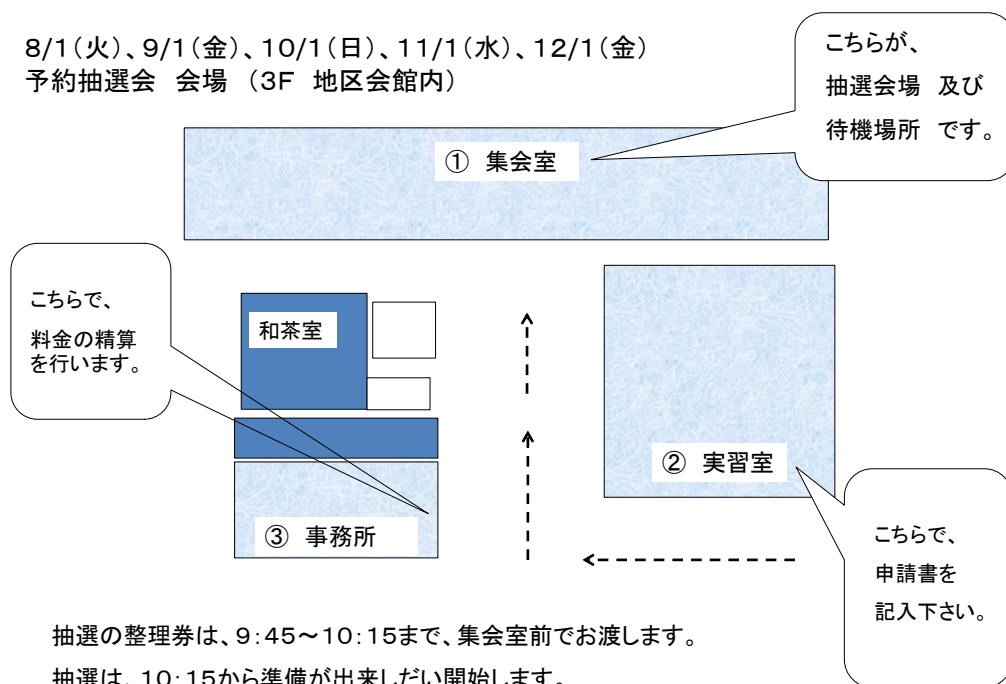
8/1(火)、9/1(金)、10/1(日)、11/1(水)、12/1(金)
予約抽選会 会場 (3F 地区会館内)

こちらが、
抽選会場 及び
待機場所 です。

① 集会室

こちらで、
料金の精算
を行います。

和茶室

② 実習室

③ 事務所

こちらで、
申請書を
記入下さい。

抽選の整理券は、9:45〜10:15まで、集会室前でお渡します。

抽選は、10:15から準備が出来しだい開始します。